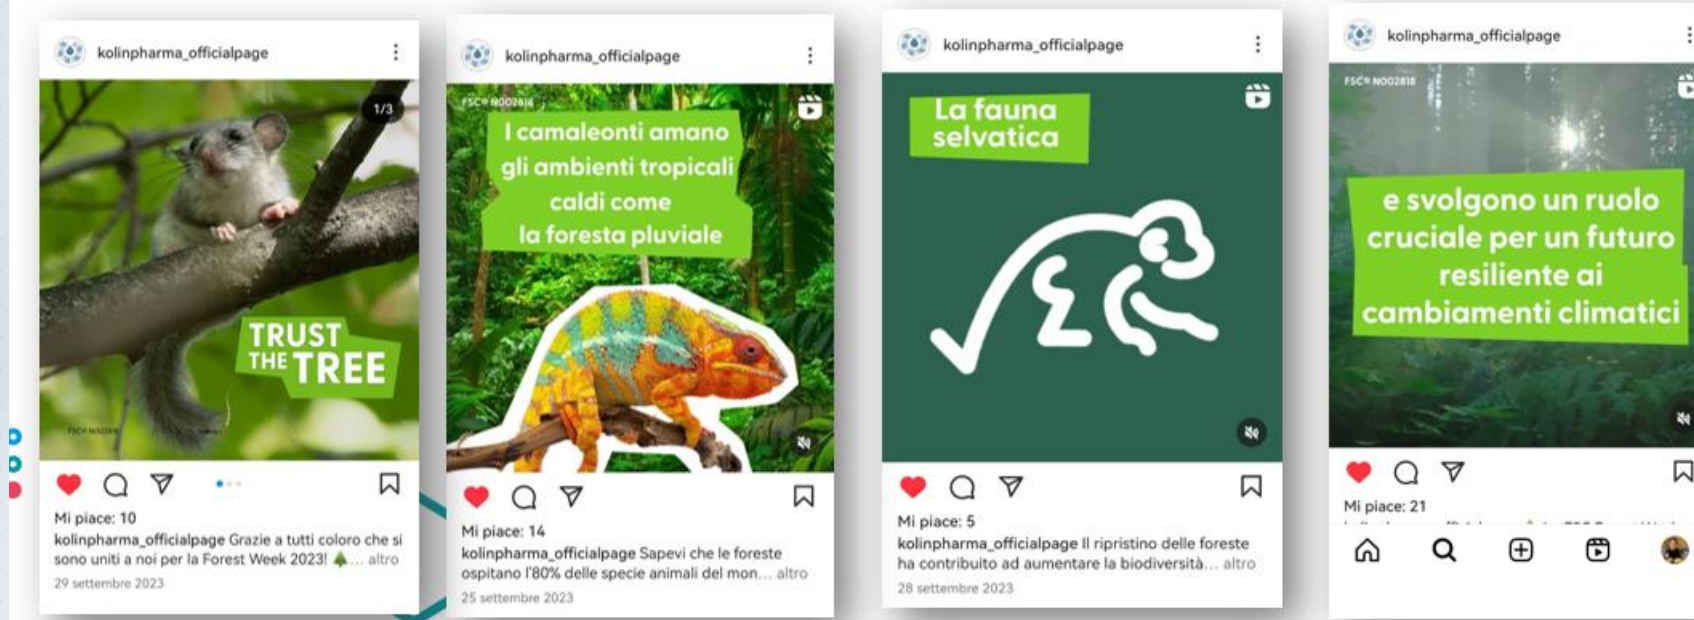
kolinpharma_officialpage

1/3

TRUST THE TREE

FSC® N002818

Mi piace: 10

kolinpharma_officialpage Grazie a tutti coloro che si sono uniti a noi per la Forest Week 2023! 🌲... altro

29 settembre 2023

kolinpharma_officialpage

FSC® N002818

I camaleonti amano gli ambienti tropicali caldi come la foresta pluviale

Mi piace: 14

kolinpharma_officialpage Sapevi che le foreste ospitano l'80% delle specie animali del mon... altro

25 settembre 2023

kolinpharma_officialpage

La fauna selvatica

Mi piace: 5

kolinpharma_officialpage Il ripristino delle foreste ha contribuito ad aumentare la biodiversità... altro

28 settembre 2023

kolinpharma_officialpage

FSC® N002818

e svolgono un ruolo cruciale per un futuro resiliente ai cambiamenti climatici

Mi piace: 21

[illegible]